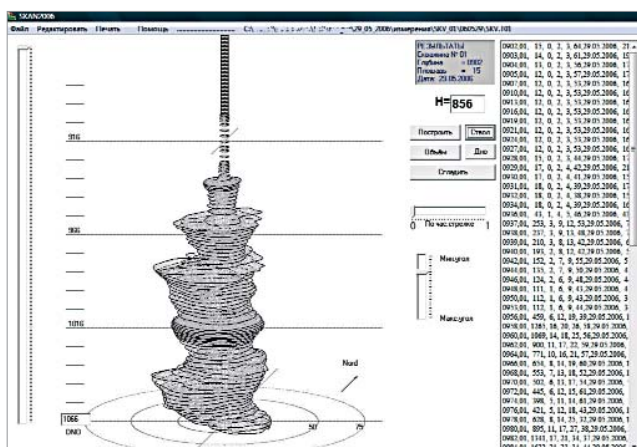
SKAN2006

Файл Редактировать Печать Помощь ............ C:\...\29.05.2006\измерения\SKV 01\0605\SKV.101

РЕЗУЛЬТАТЫ
Скважина № 01
Глубина = 0862
Площадь = 15
Дата: 29.05.2006

H= 856

Построить
Ствол
Объём
Дно
Сгладить

0 По часовой стрелке 1

Мин.угол
Макс.угол

966
966
1016
1066
DNO

Nord

50
75

0902,01, 11, 0, 2, 3, 61,29.01.2006, 21
0903,01, 14, 0, 2, 3, 61,29.05.2006, 15
0904,01, 13, 0, 2, 3, 56,29.05.2006, 16
0905,01, 12, 0, 2, 3, 57,29.05.2006, 17
0906,01, 12, 0, 2, 3, 53,29.05.2006, 16
0910,01, 12, 0, 2, 3, 53,29.05.2006, 16
0913,01, 12, 0, 2, 3, 53,29.05.2006, 16
0916,01, 12, 0, 2, 3, 53,29.05.2006, 16
0919,01, 12, 0, 2, 3, 53,29.05.2006, 16
0921,01, 12, 0, 2, 3, 53,29.05.2006, 16
0924,01, 12, 0, 2, 3, 53,29.05.2006, 16
0927,01, 12, 0, 2, 3, 53,29.05.2006, 16
0928,01, 13, 0, 3, 3, 44,29.05.2006, 17
0929,01, 17, 0, 2, 4, 42,29.05.2006, 23
0930,01, 17, 0, 2, 4, 41,29.05.2006, 22
0931,01, 18, 0, 2, 4, 39,29.05.2006, 17
0932,01, 18, 0, 2, 4, 38,29.05.2006, 17
0934,01, 18, 0, 2, 4, 39,29.05.2006, 16
0936,01, 43, 1, 4, 3, 46,29.05.2006, 6
0937,01, 253, 3, 9, 12, 53,29.05.2006, 4
0938,01, 257, 3, 8, 13, 48,29.05.2006,
0939,01, 210, 3, 8, 13, 42,29.05.2006,
0940,01, 193, 3, 8, 12, 42,29.05.2006,
0942,01, 152, 2, 7, 9, 55,29.05.2006, 5
0944,01, 133, 2, 7, 9, 50,29.05.2006, 4
0946,01, 124, 2, 6, 9, 48,29.05.2006, 4
0948,01, 111, 1, 6, 9, 43,29.05.2006, 4
0950,01, 112, 1, 6, 9, 43,29.05.2006, 3
0953,01, 112, 1, 6, 9, 44,29.05.2006, 3
0956,01, 459, 6, 12, 19, 39,29.05.2006, 1
0958,01, 1261, 16, 20, 28, 18,29.05.2006,
0960,01, 1069, 14, 18, 25, 56,29.05.2006,
0962,01, 900, 11, 17, 22, 39,29.05.2006,
0964,01, 771, 10, 16, 21, 57,29.05.2006,
0966,01, 654, 8, 14, 19, 60,29.05.2006,
0968,01, 553, 7, 13, 18, 52,29.05.2006,
0970,01, 502, 6, 13, 17, 54,29.05.2006,
0972,01, 445, 6, 12, 15, 61,29.05.2006,
0974,01, 398, 5, 11, 14, 61,29.05.2006,
0976,01, 421, 5, 12, 18, 43,29.05.2006,
0978,01, 626, 8, 14, 21, 32,29.05.2006,
0980,01, 895, 11, 17, 27, 38,29.05.2006,
0982,01, 1341, 17, 21, 34, 37,29.05.2006,
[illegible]